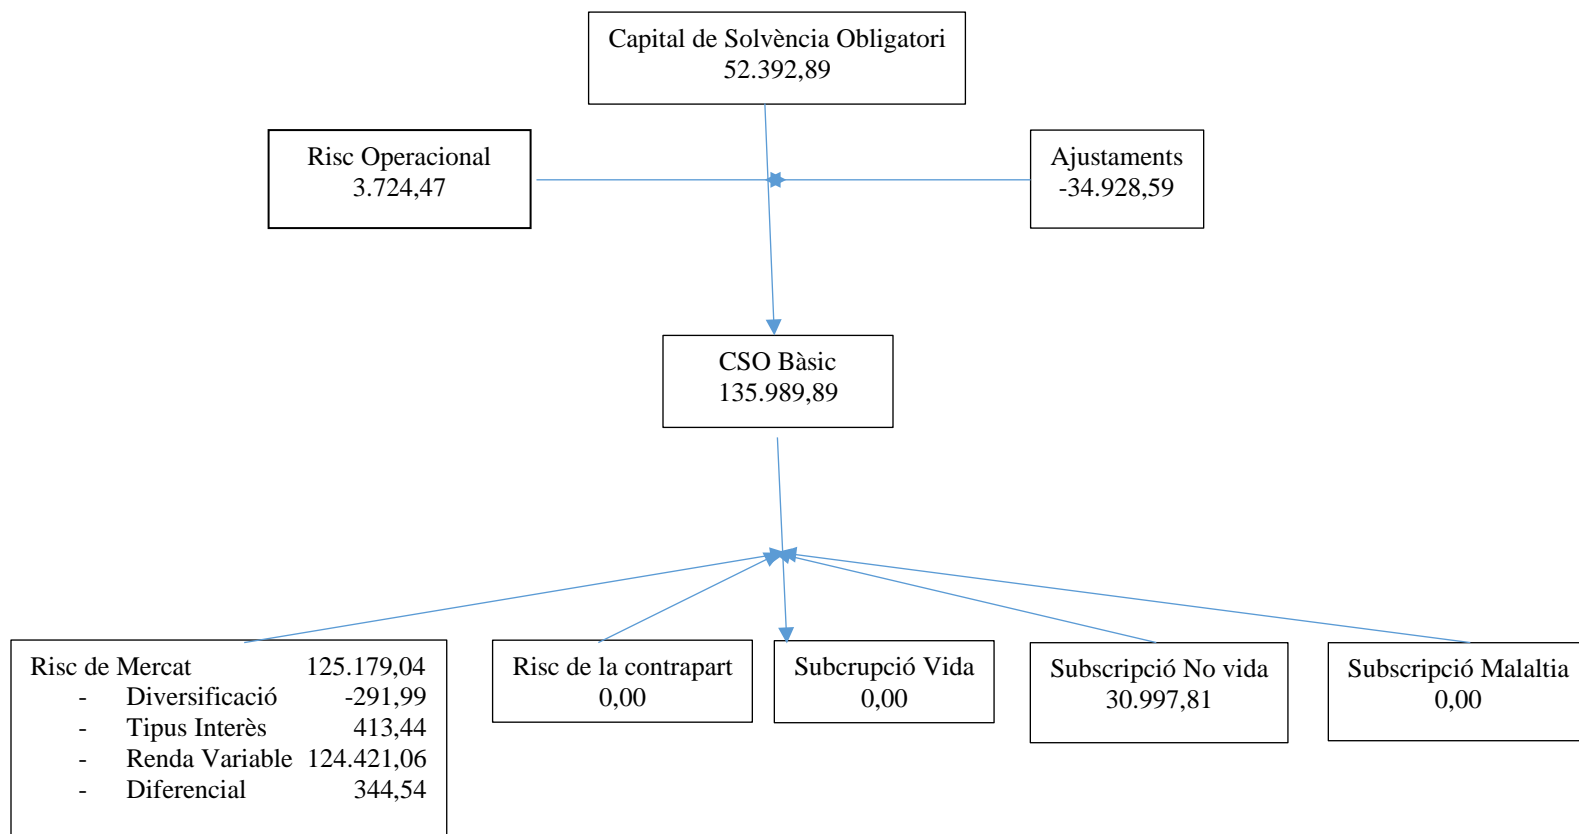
Capital de Solvència Obligatori
52.392,89

Risc Operacional
3.724,47

Ajustaments
-34.928,59

CSO Bàsic
135.989,89

Risc de Mercat 125.179,04
- Diversificació -291,99
- Tipus Interès 413,44
- Renda Variable 124.421,06
- Diferencial 344,54

Risc de la contrapart
0,00

Subcrupció Vida
0,00

Subscripció No vida
30.997,81

Subscripció Malaltia
0,00